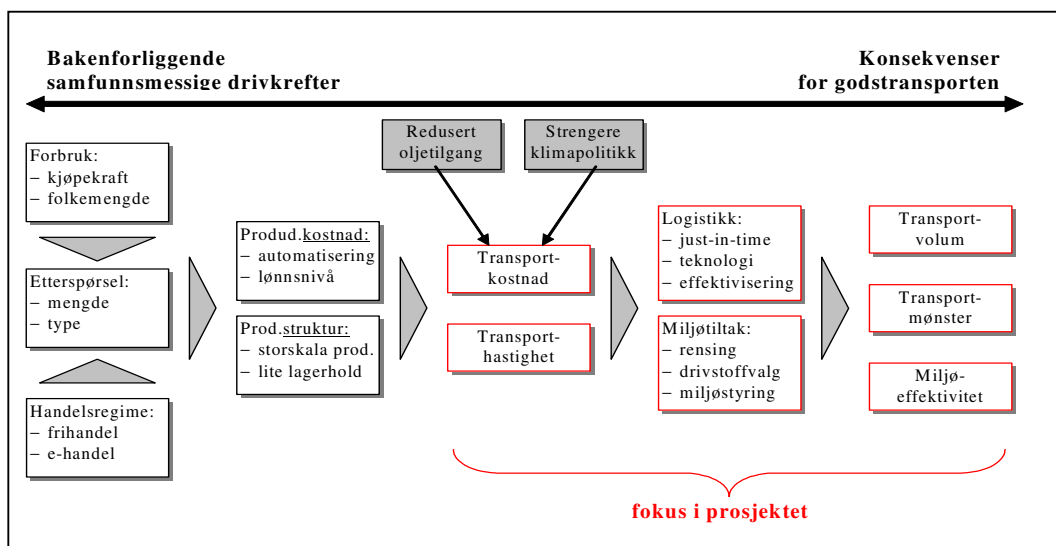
Bakenforliggende samfunnsmessige drivkrefter

Konsekvenser for godstransporten

Redusert oljetilgang

Strengere klimapolitikk

Forbruk:
– kjøpekraft
– folkemengde

Etterspørsel:
– mengde
– type

Handelsregime:
– frihandel
– e-handel

Produd.kostnad:
– automatisering
– lønnsnivå

Prod.struktur:
– storskala prod.
– lite lagerhold

Transportkostnad

Transporthastighet

Logistikk:
– just-in-time
– teknologi
– effektivisering

Miljøtiltak:
– rensing
– drivstoffvalg
– miljøstyring

Transportvolum

Transportmønster

Miljøeffektivitet

fokus i prosjektet